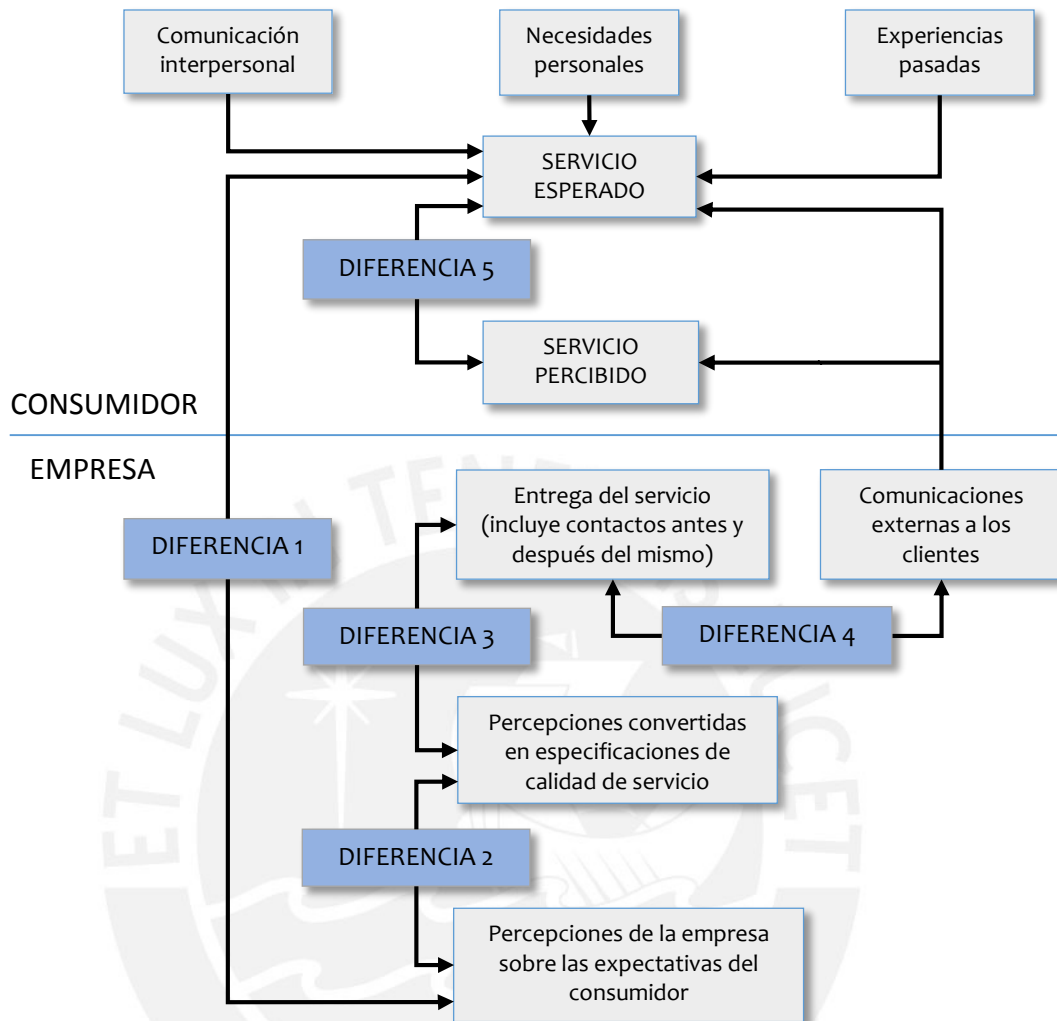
Comunicación interpersonal

Necesidades personales

Experiencias pasadas

SERVICIO ESPERADO

DIFERENCIA 5

SERVICIO PERCIBIDO

CONSUMIDOR

EMPRESA

Entrega del servicio (incluye contactos antes y después del mismo)

Comunicaciones externas a los clientes

DIFERENCIA 1

DIFERENCIA 3

DIFERENCIA 4

Percepciones convertidas en especificaciones de calidad de servicio

DIFERENCIA 2

Percepciones de la empresa sobre las expectativas del consumidor